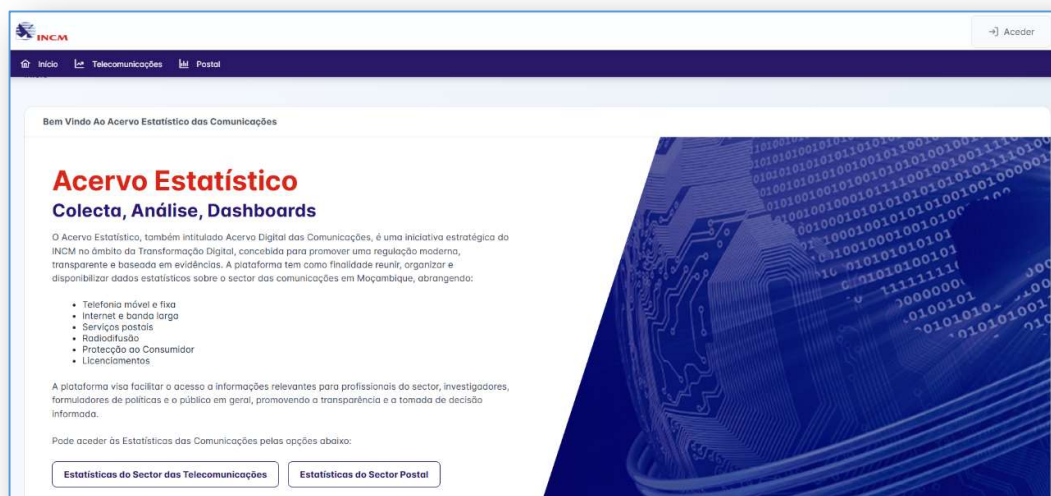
INCM

→] Aceder

Início Telecomunicações Postal

Bem Vindo Ao Acervo Estatístico das Comunicações

Acervo Estatístico
Colecta, Análise, Dashboards

O Acervo Estatístico, também intitulado Acervo Digital das Comunicações, é uma iniciativa estratégica do INCM no âmbito da Transformação Digital, concebida para promover uma regulação moderna, transparente e baseada em evidências. A plataforma tem como finalidade reunir, organizar e disponibilizar dados estatísticos sobre o sector das comunicações em Moçambique, abrangendo:

- Telefonia móvel e fixa
- Internet e banda larga
- Serviços postais
- Radiodifusão
- Protecção ao Consumidor
- Licenciamentos

A plataforma visa facilitar o acesso a informações relevantes para profissionais do sector, investigadores, formuladores de políticas e o público em geral, promovendo a transparência e a tomada de decisão informada.

Pode aceder às Estatísticas das Comunicações pelas opções abaixo:

Estatísticas do Sector das Telecomunicações Estatísticas do Sector Postal